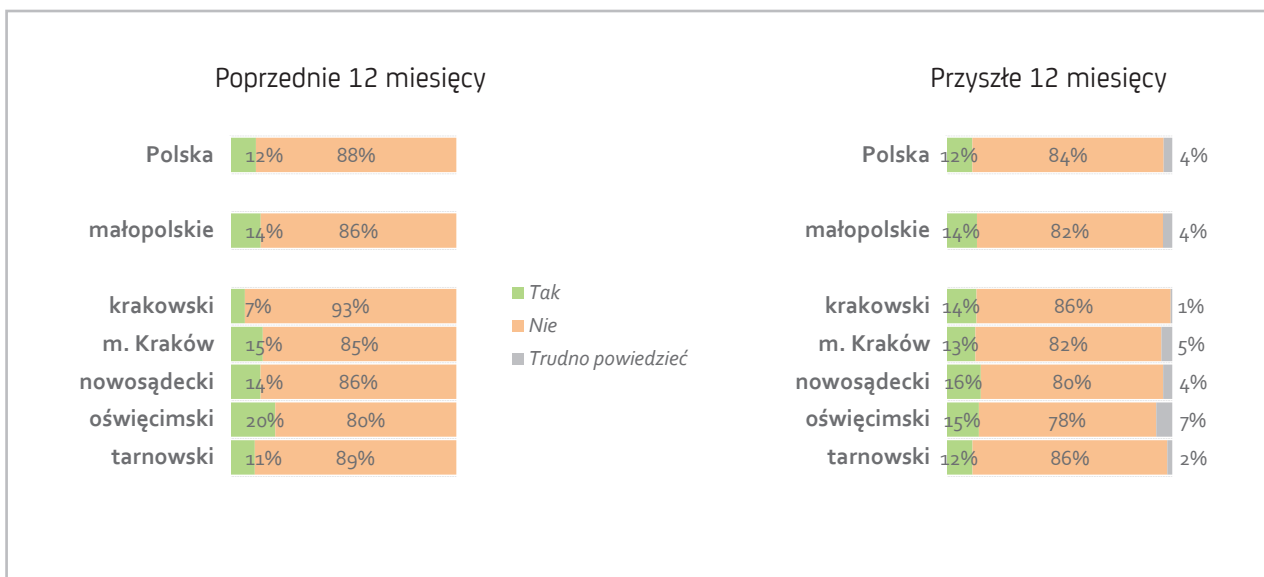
Poprzednie 12 miesięcy

| | Tak | Nie |
|---|---|---|
| Polska | 12% | 88% |
| małopolskie | 14% | 86% |
| krakowski | 7% | 93% |
| m. Kraków | 15% | 85% |
| nowosądecki | 14% | 86% |
| oświęcimski | 20% | 80% |
| tarnowski | 11% | 89% |

Tak
Nie
Trudno powiedzieć

Przyszłe 12 miesięcy

| | Tak | Nie | Trudno powiedzieć |
|---|---|---|---|
| Polska | 12% | 84% | 4% |
| małopolskie | 14% | 82% | 4% |
| krakowski | 14% | 86% | 1% |
| m. Kraków | 13% | 82% | 5% |
| nowosądecki | 16% | 80% | 4% |
| oświęcimski | 15% | 78% | 7% |
| tarnowski | 12% | 86% | 2% |